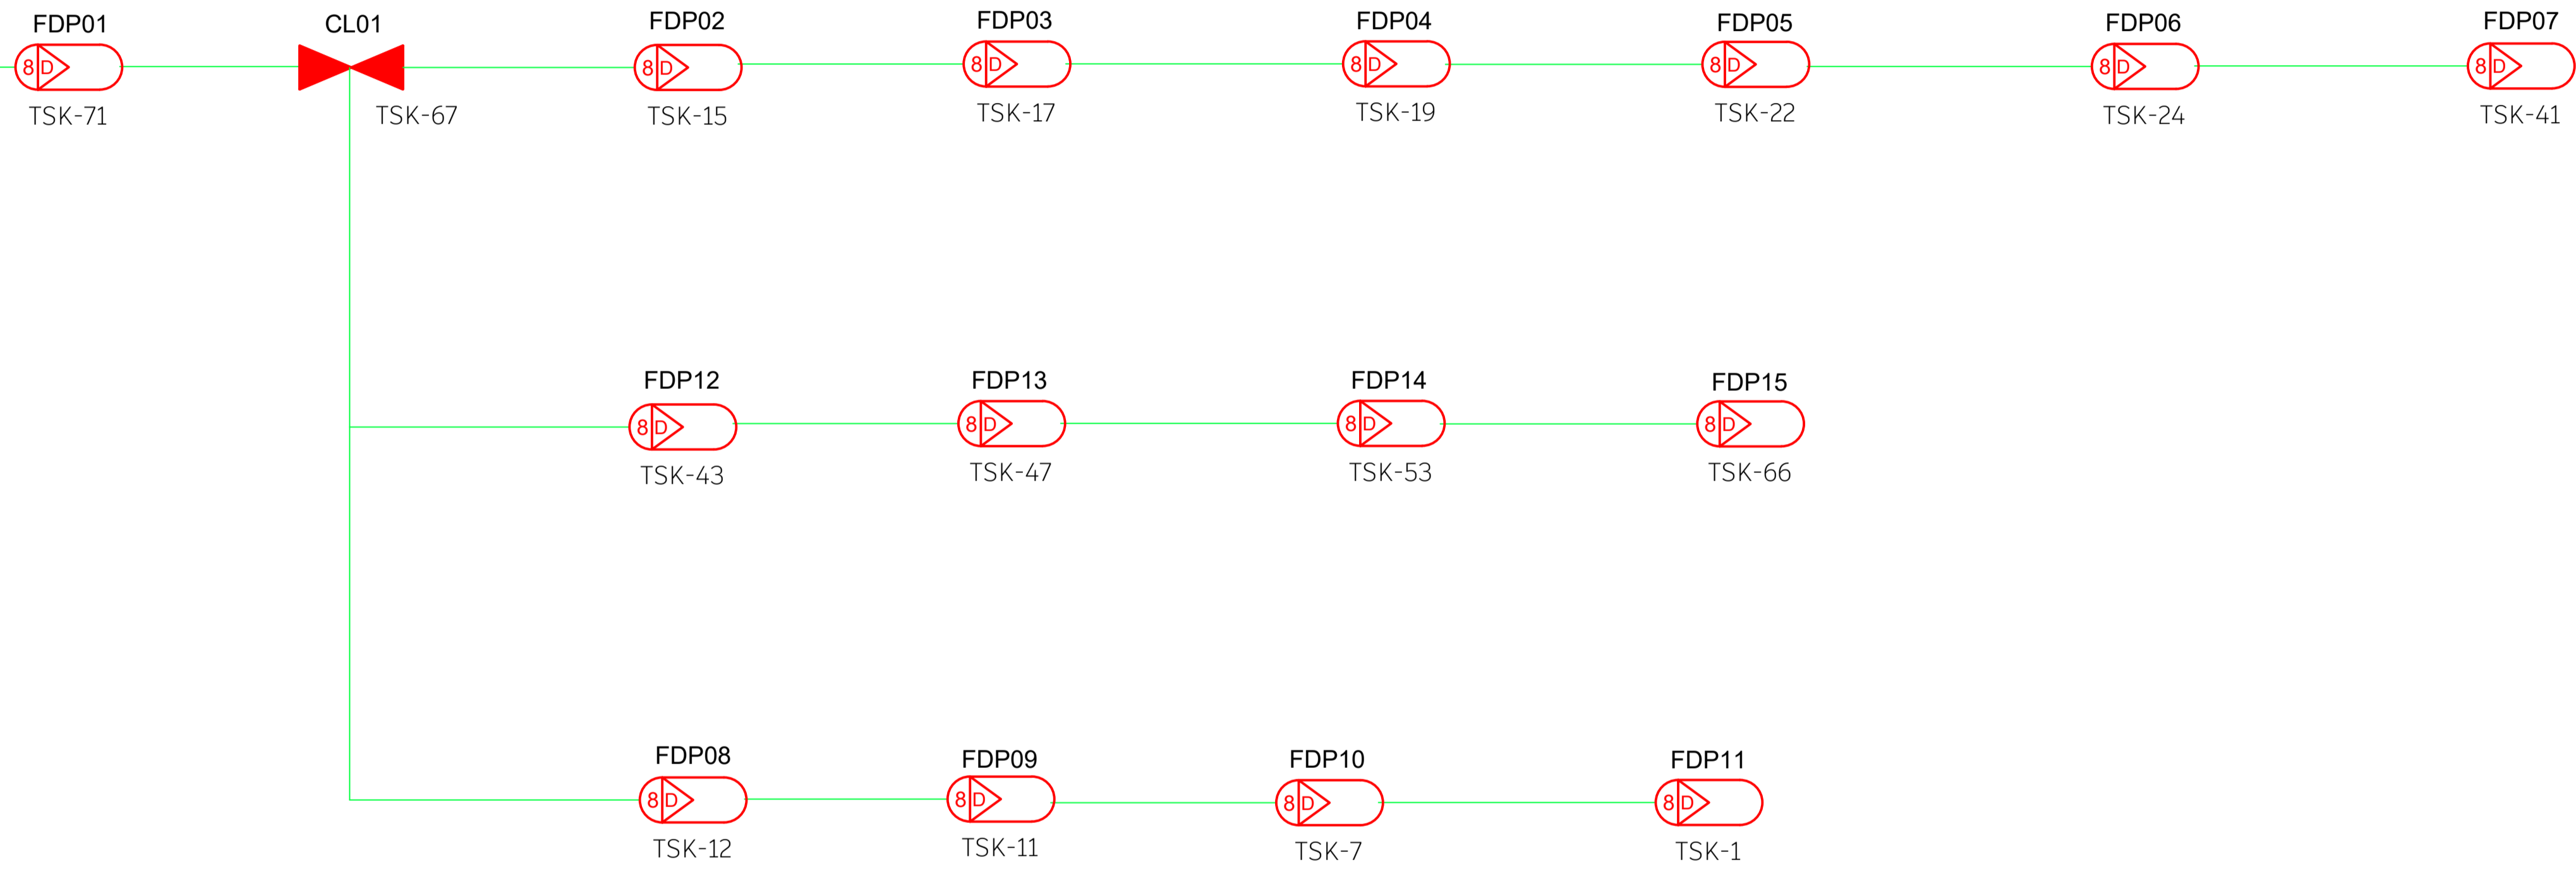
FDP01
8 D
TSK-71

CL01
TSK-67

FDP02
8 D
TSK-15

FDP03
8 D
TSK-17

FDP04
8 D
TSK-19

FDP05
8 D
TSK-22

FDP06
8 D
TSK-24

FDP07
8 D
TSK-41

FDP12
8 D
TSK-43

FDP13
8 D
TSK-47

FDP14
8 D
TSK-53

FDP15
8 D
TSK-66

FDP08
8 D
TSK-12

FDP09
8 D
TSK-11

FDP10
8 D
TSK-7

FDP11
8 D
TSK-1